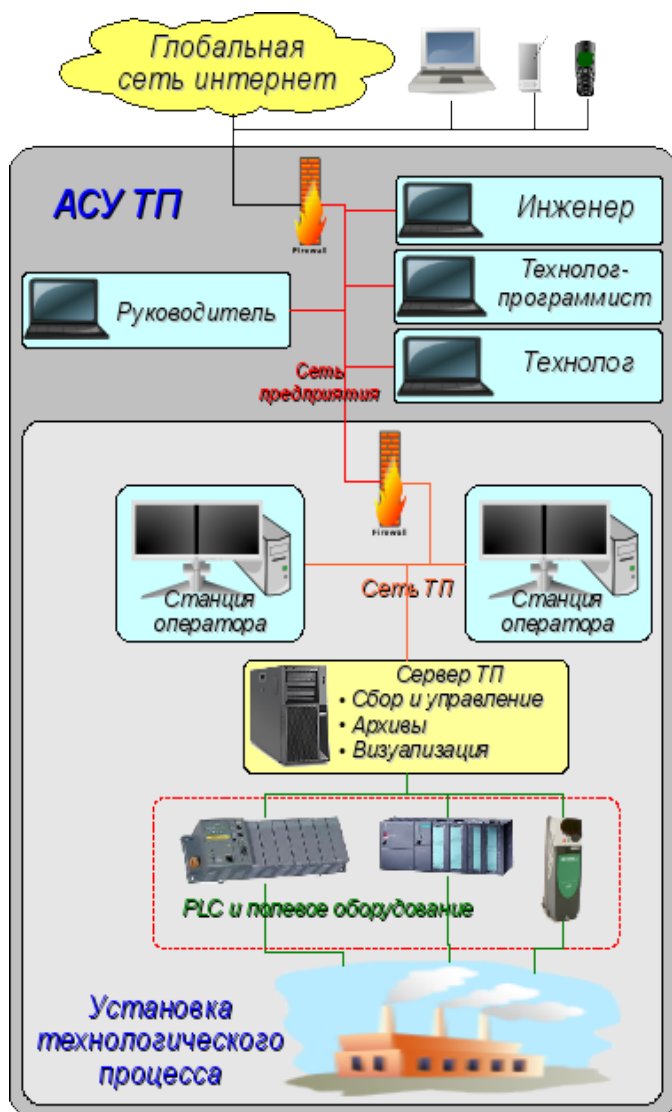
Глобальная сеть интернет

АСУ ТП

Firewall

Инженер

Технолог-программист

Руководитель

Технолог

Сеть предприятия

Firewall

Станция оператора

Сеть ТП

Станция оператора

Сервер ТП
• Сбор и управление
• Архивы
• Визуализация

PLC и полевое оборудование

Установка технологического процесса